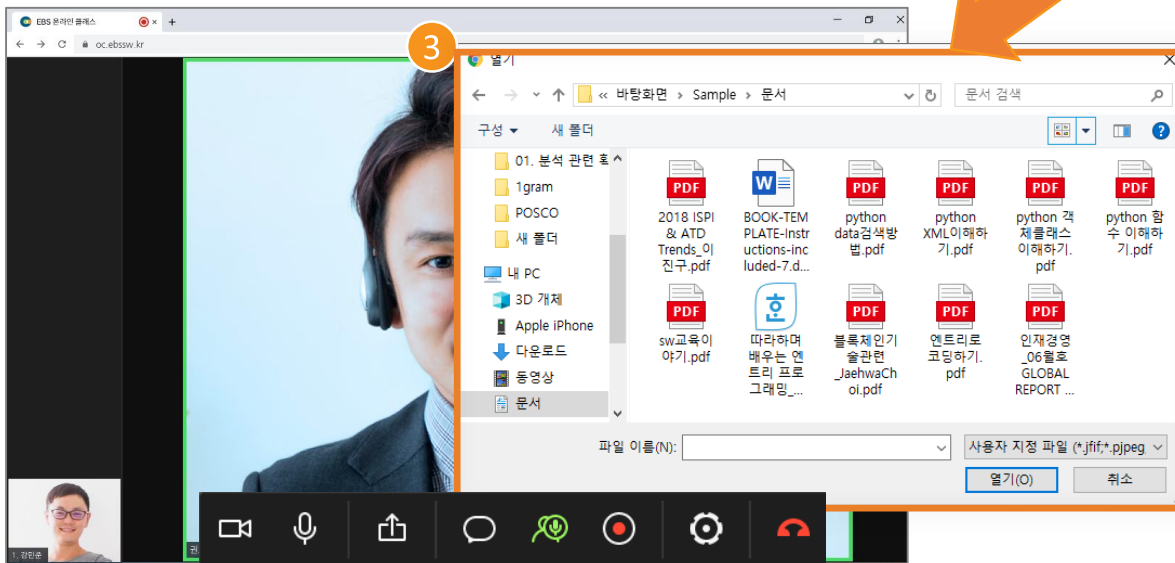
EBS 온라인 클래스
oc.ebssw.kr
3
열기
« 바탕화면 › Sample › 문서
문서 검색
구성 ▾
새 폴더
01. 분석 관련 회
1gram
POSCO
새 폴더
내 PC
3D 개체
Apple iPhone
다운로드
동영상
문서
PDF
2018 ISPI & ATD Trends_이진구.pdf
W
BOOK-TEMPLATE-Instructions-included-7.d...
PDF
python data검색방법.pdf
PDF
python XML이해하기.pdf
PDF
python 객체클래스 이해하기.pdf
PDF
python 함수 이해하기.pdf
PDF
sw교육이야기.pdf
따라하며 배우는 엔트리 프로그래밍_...
PDF
블록체인기술관련_JaehwaChoi.pdf
PDF
엔트리로 코딩하기.pdf
PDF
인재경영_06월호 GLOBAL REPORT ...
파일 이름(N):
사용자 지정 파일 (*.jfif;*.pjpeg
열기(O)
취소
1. 강민준